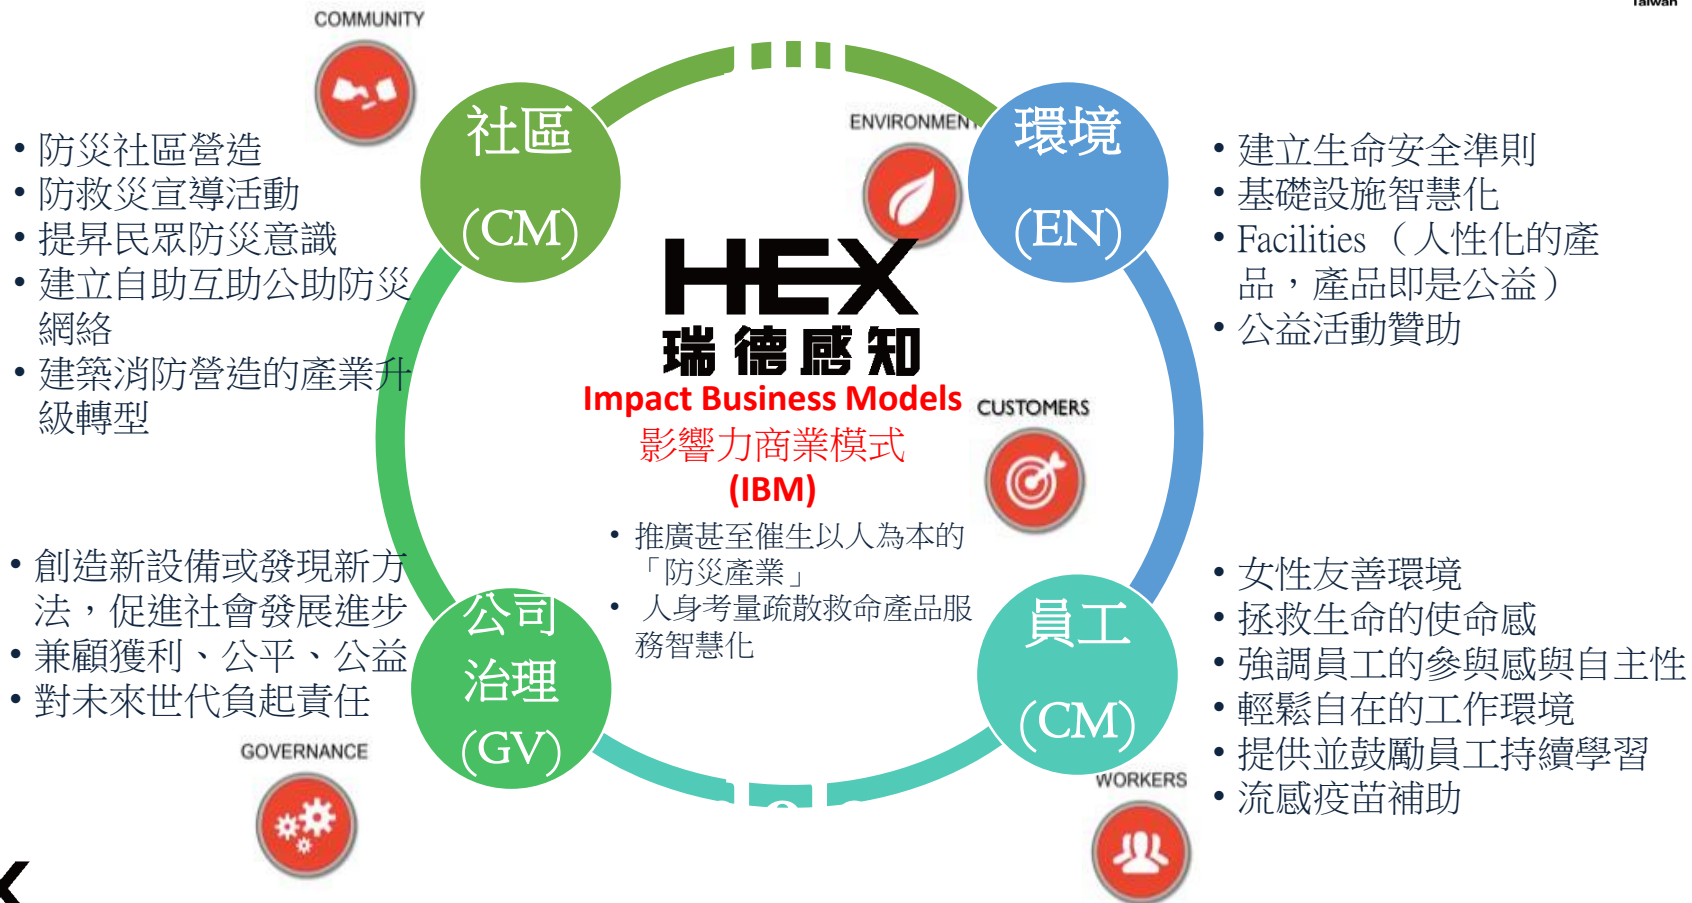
Taiwan

COMMUNITY

社區
(CM)

• 防災社區營造
• 防救災宣導活動
• 提昇民眾防災意識
• 建立自助互助公助防災網絡
• 建築消防營造的產業升級轉型

ENVIRONMENT

環境
(EN)

• 建立生命安全準則
• 基礎設施智慧化
• Facilities （人性化的產品，產品即是公益）
• 公益活動贊助

HEX
瑞德感知
Impact Business Models
影響力商業模式
(IBM)

CUSTOMERS

• 推廣甚至催生以人為本的「防災產業」
• 人身考量疏散救命產品服務智慧化

• 創造新設備或發現新方法，促進社會發展進步
• 兼顧獲利、公平、公益
• 對未來世代負起責任

公司
治理
(GV)

GOVERNANCE

員工
(CM)

WORKERS

• 女性友善環境
• 拯救生命的使命感
• 強調員工的參與感與自主性
• 輕鬆自在的工作環境
• 提供並鼓勵員工持續學習
• 流感疫苗補助